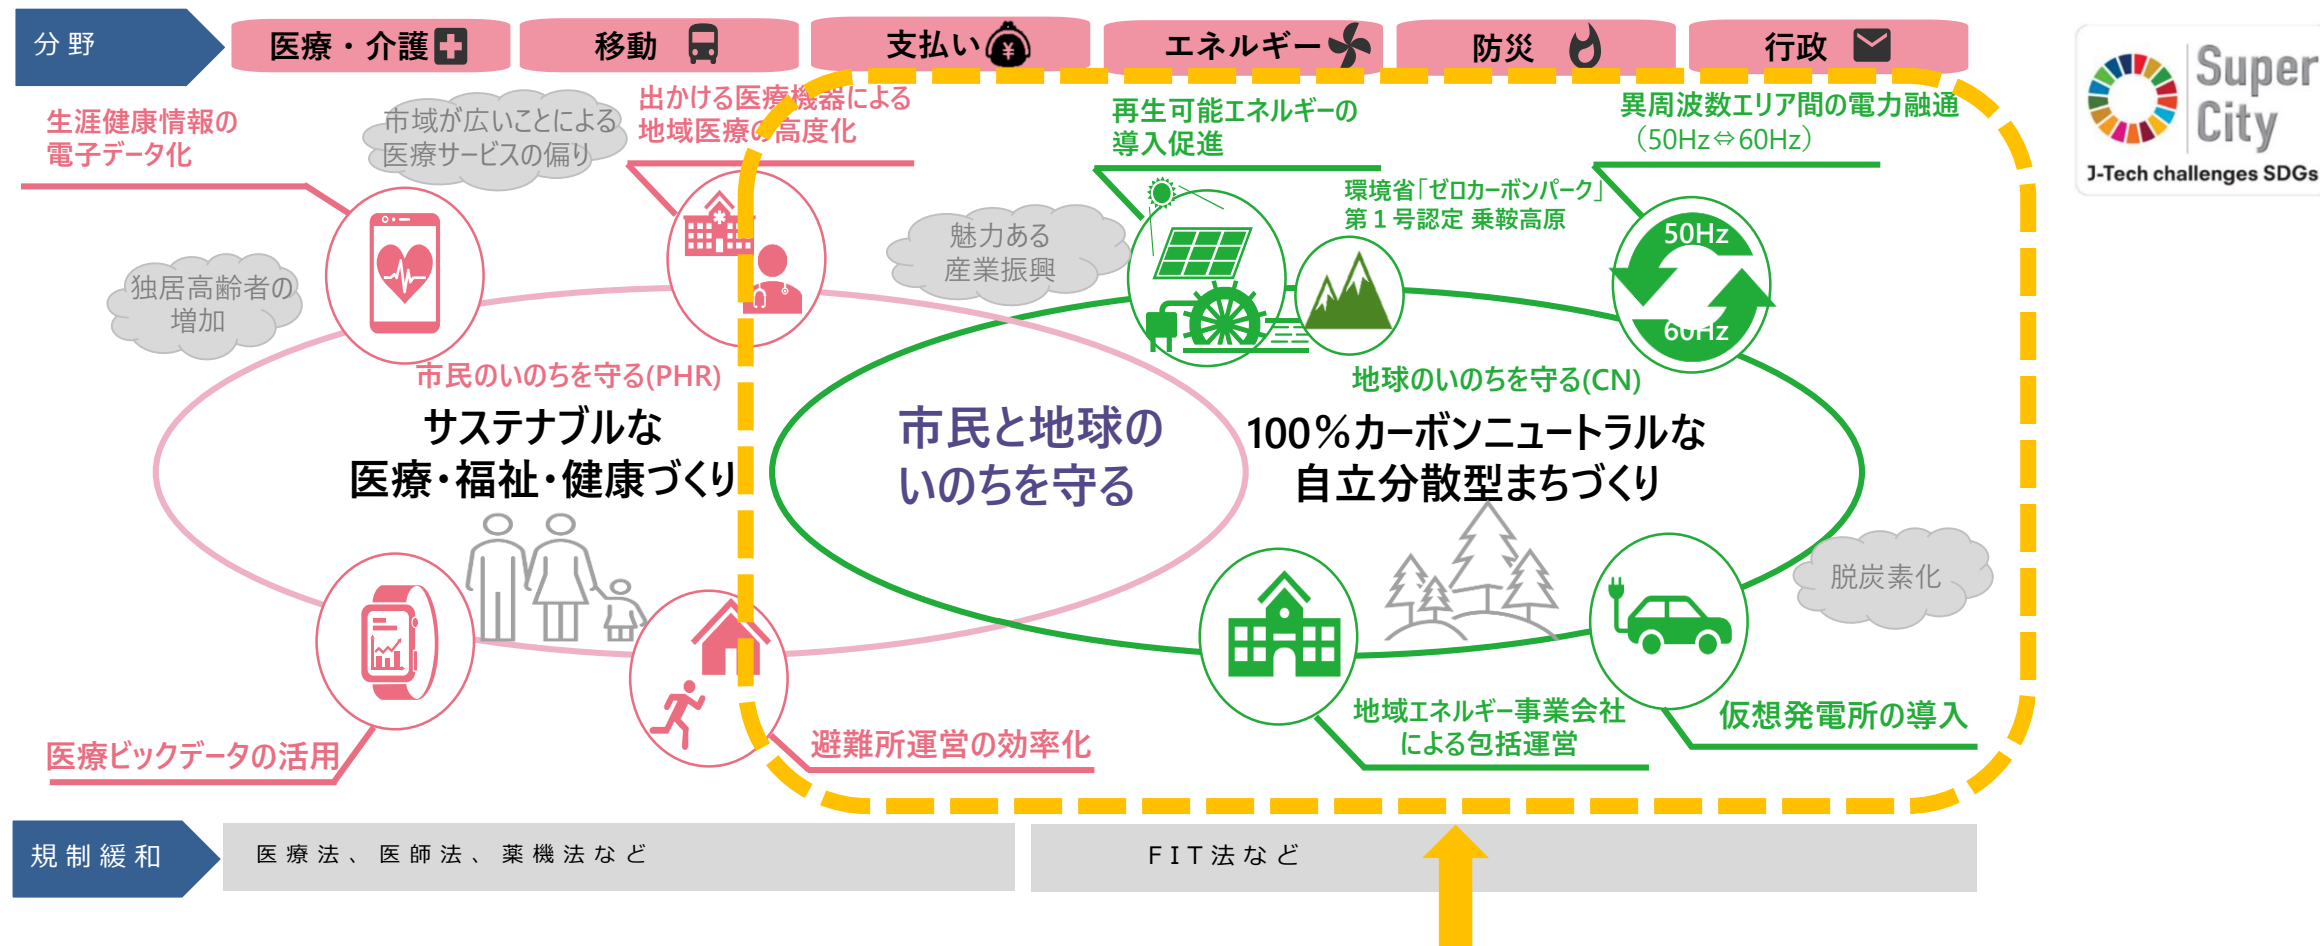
分野

医療・介護

移動

支払い

エネルギー

防災

行政

Super City

J-Tech challenges SDGs

生涯健康情報の電子データ化

市域が広いことによる医療サービスの偏り

出かける医療機器による地域医療の高度化

再生可能エネルギーの導入促進

異周波数エリア間の電力融通（50Hz⇔60Hz）

環境省「ゼロカーボンパーク」第１号認定 乗鞍高原

魅力ある産業振興

独居高齢者の増加

50Hz

60Hz

市民のいのちを守る(PHR)

地球のいのちを守る(CN)

サステナブルな医療・福祉・健康づくり

市民と地球のいのちを守る

100％カーボンニュートラルな自立分散型まちづくり

脱炭素化

医療ビックデータの活用

避難所運営の効率化

地域エネルギー事業会社による包括運営

仮想発電所の導入

規制緩和

医療法、医師法、薬機法など

FIT法など